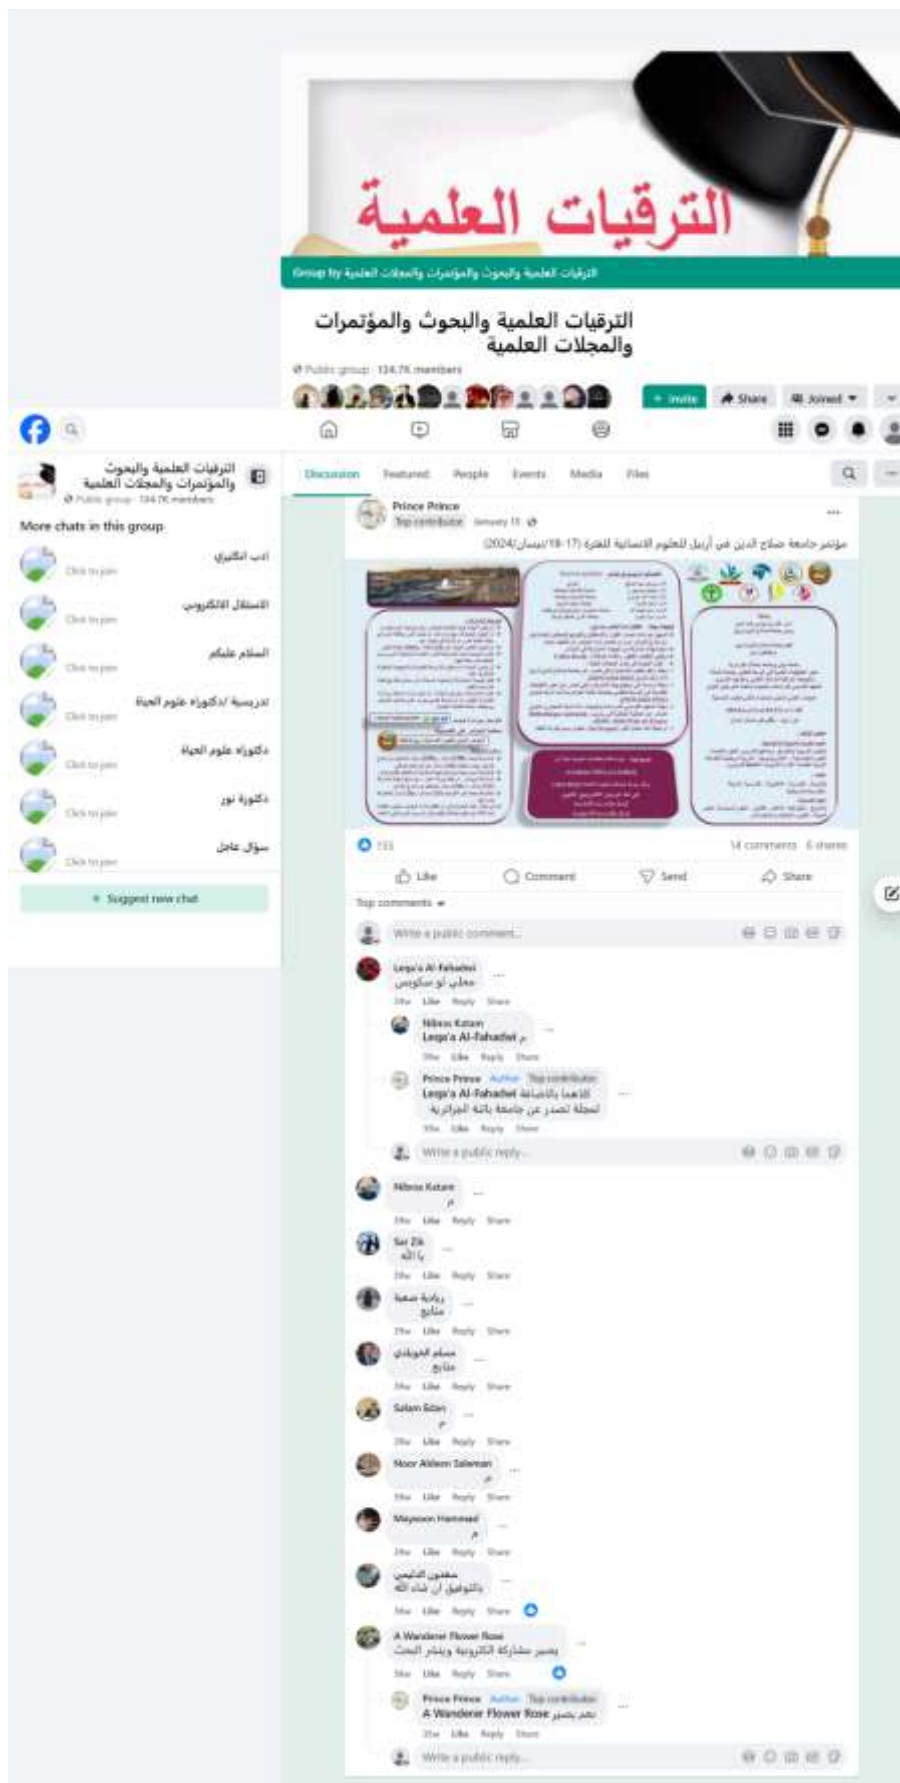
الترقيات العلمية

Group by الترقيات العلمية والبحوث والمؤتمرات والمجلات العلمية

الترقيات العلمية والبحوث والمؤتمرات والمجلات العلمية

Public group · 134.7K members

+ Invite  Share  Joined

الترقيات العلمية والبحوث والمؤتمرات والمجلات العلمية
Public group · 134.7K members

More chats in this group

ادب انكليزي
Click to join

الاستقلال الالكتروني
Click to join

السلام عليكم
Click to join

تدريسية /دكتوراه علوم الحياة
Click to join

دكتوراه علوم الحياة
Click to join

دكتورة نور
Click to join

سؤال عاجل
Click to join

+ Suggest new chat

Discussion  Featured  People  Events  Media  Files

Prince Prince
Top contributor · January 11

مؤتمر جامعة صلاح الدين في أربيل للعلوم الانسانية للفترة (17-18/نيسان/2024)

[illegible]

133  14 comments  6 shares

Like  Comment  Send  Share

Top comments

Write a public comment...

Lega'a Al-Fahadwi
معلي لو سكوبس
Like  Reply  Share

Nibras Kataan
Lega'a Al-Fahadwi م
Like  Reply  Share

Prince Prince  Author  Top contributor
Lega'a Al-Fahadwi للاسف بالاجابة
لمجلة تصدر عن جامعة باتنة الجزائرية
Like  Reply  Share

Write a public reply...

Nibras Kataan
م
Like  Reply  Share

Sar Zik
يا الله
Like  Reply  Share

ريادة صعبة
متابع
Like  Reply  Share

مسلم الخويلدي
متابع
Like  Reply  Share

Salam Edan
م
Like  Reply  Share

Noor Aldeen Saleman
م
Like  Reply  Share

Maysoon Hammad
م
Like  Reply  Share

سعدون الدليمي
بالتوفيق ان شاء الله
Like  Reply  Share

A Wanderer Flower Rose
يصير مشاركة الكترونية وينشر البحث
Like  Reply  Share

Prince Prince  Author  Top contributor
A Wanderer Flower Rose نعم يصير
Like  Reply  Share

Write a public reply...